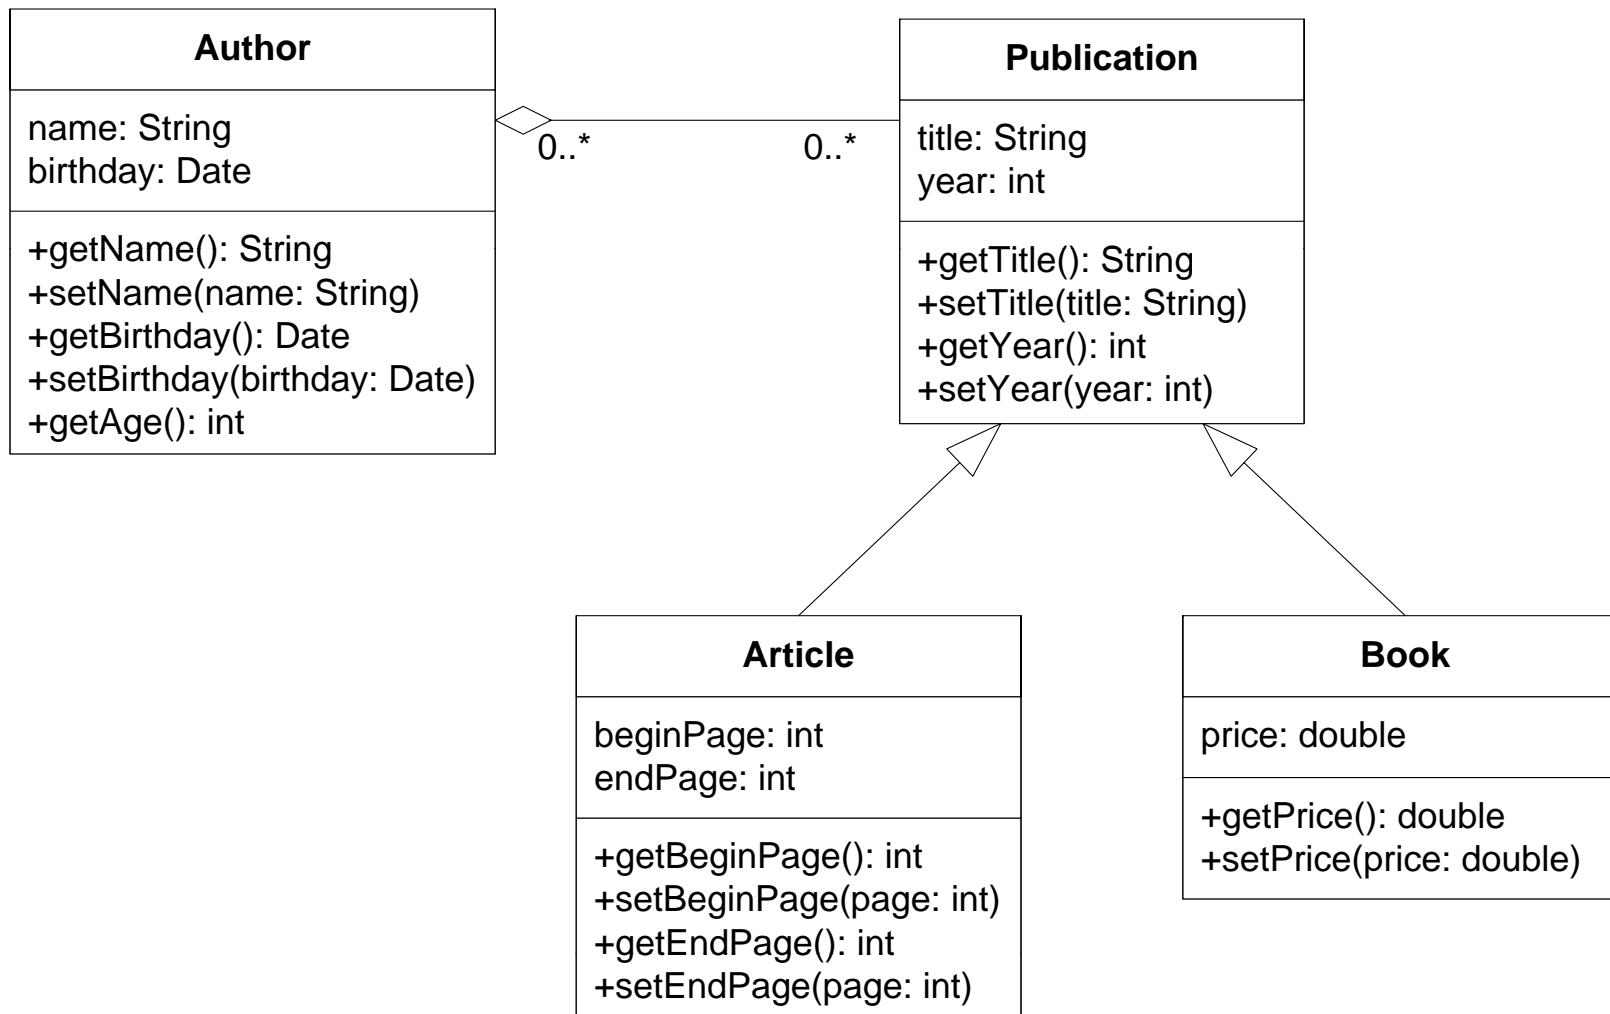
Author

name: String
birthday: Date

+getName(): String
+setName(name: String)
+getBirthday(): Date
+setBirthday(birthday: Date)
+getAge(): int

0..*

0..*

Publication

title: String
year: int

+getTitle(): String
+setTitle(title: String)
+getYear(): int
+setYear(year: int)

Article

beginPage: int
endPage: int

+getBeginPage(): int
+setBeginPage(page: int)
+getEndPage(): int
+setEndPage(page: int)

Book

price: double

+getPrice(): double
+setPrice(price: double)